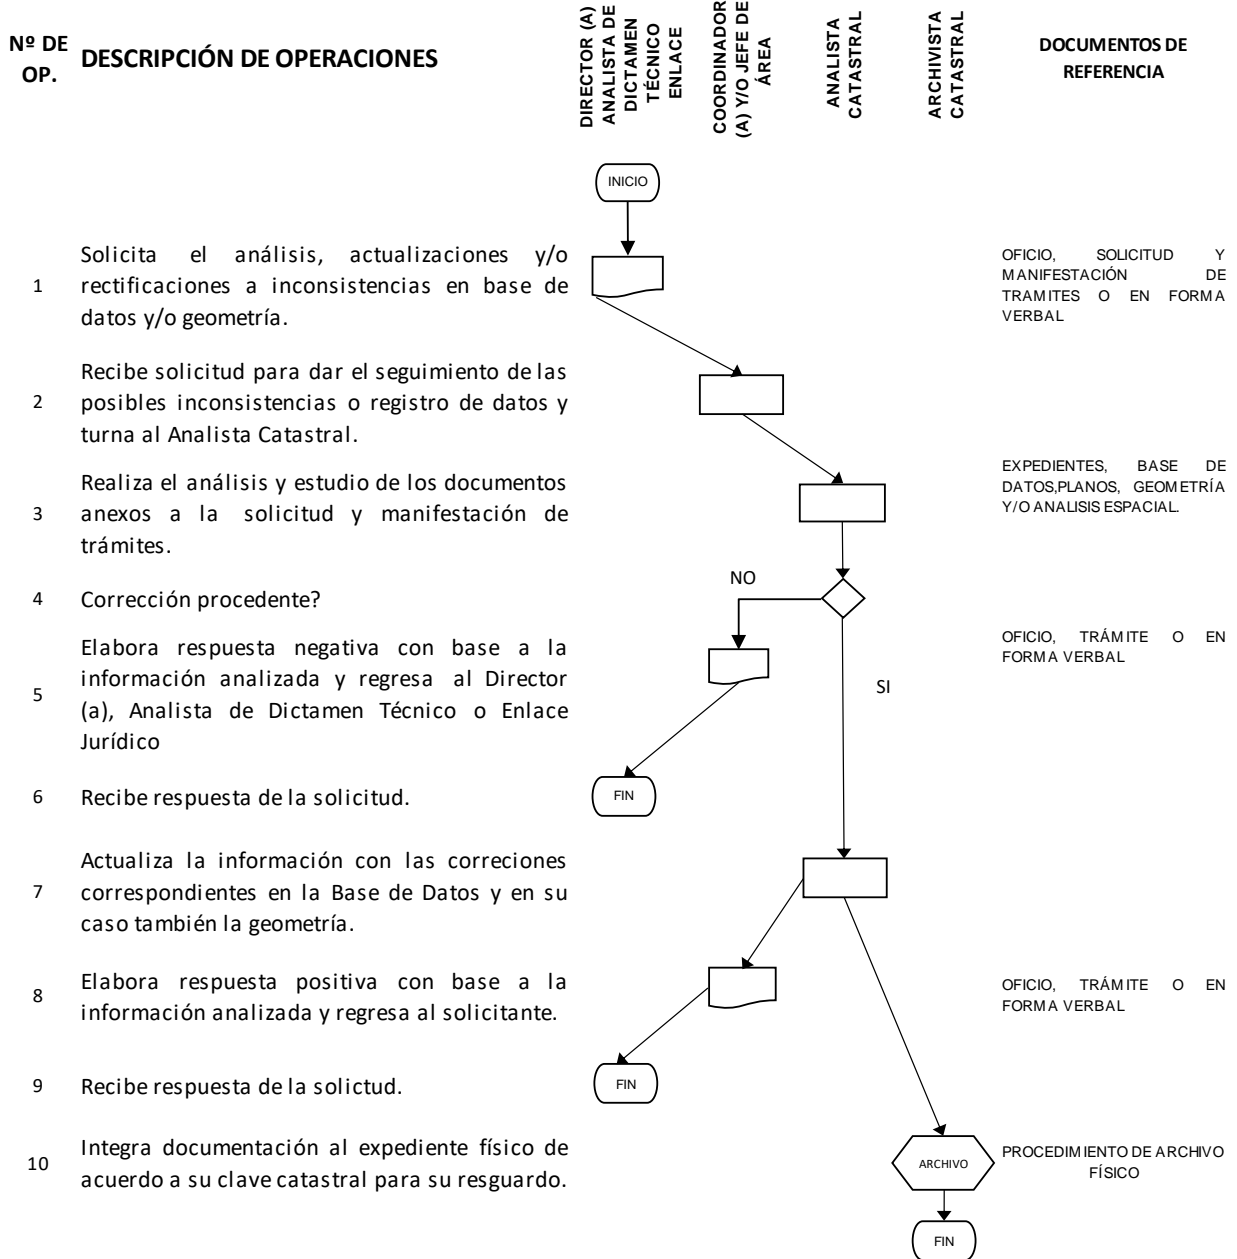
Nº DE OP. DESCRIPCIÓN DE OPERACIONES

DIRECTOR (A) ANALISTA DE DICTAMEN TÉCNICO ENLACE

COORDINADOR (A) Y/O JEFE DE ÁREA

ANALISTA CATASTRAL

ARCHIVISTA CATASTRAL

DOCUMENTOS DE REFERENCIA

INICIO

1 Solicita el análisis, actualizaciones y/o rectificaciones a inconsistencias en base de datos y/o geometría.

OFICIO, SOLICITUD Y MANIFESTACIÓN DE TRAMITES O EN FORMA VERBAL

2 Recibe solicitud para dar el seguimiento de las posibles inconsistencias o registro de datos y turna al Analista Catastral.

3 Realiza el análisis y estudio de los documentos anexos a la solicitud y manifestación de trámites.

EXPEDIENTES, BASE DE DATOS,PLANOS, GEOMETRÍA Y/O ANALISIS ESPACIAL.

4 Corrección procedente?

NO

SI

5 Elabora respuesta negativa con base a la información analizada y regresa al Director (a), Analista de Dictamen Técnico o Enlace Jurídico

OFICIO, TRÁMITE O EN FORMA VERBAL

6 Recibe respuesta de la solicitud.

FIN

7 Actualiza la información con las correciones correspondientes en la Base de Datos y en su caso también la geometría.

8 Elabora respuesta positiva con base a la información analizada y regresa al solicitante.

OFICIO, TRÁMITE O EN FORMA VERBAL

9 Recibe respuesta de la solictud.

FIN

10 Integra documentación al expediente físico de acuerdo a su clave catastral para su resguardo.

ARCHIVO

PROCEDIMIENTO DE ARCHIVO FÍSICO

FIN